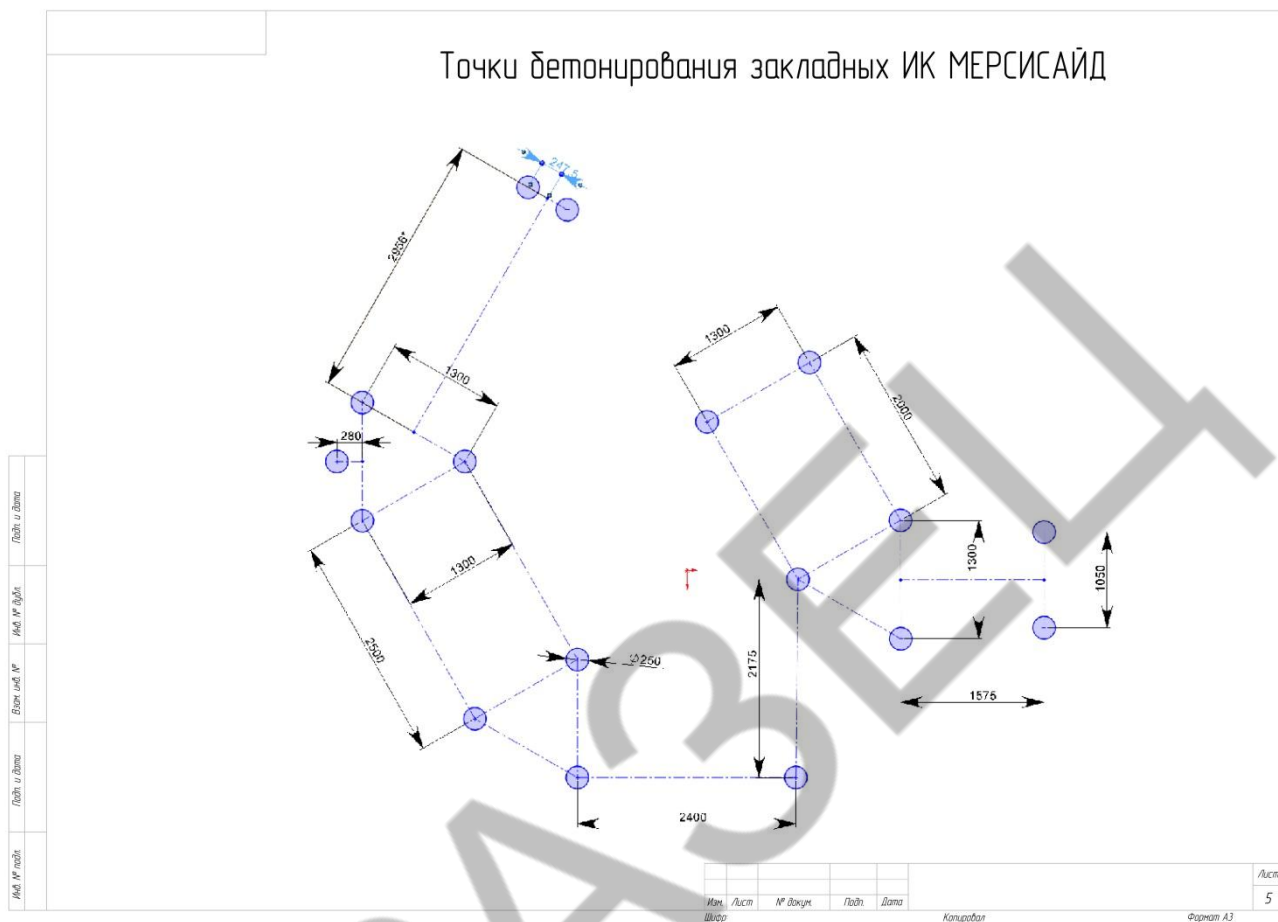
Точки бетонирования закладных ИК МЕРСИСАЙД

247,5

2856*

1300

280

1300

2500

⌀250

2175

2400

1300

2000

1300

1050

1575

АЗЕЦ

Подп. и дата

Инв. № дубл.

Взам. инв. №

Подп. и дата

Инв. № подл.

| Изм. | Лист | № докум. | Подп. | Дата |
|---|---|---|---|---|

Лист
5

Шифр
Копировал
Формат А3